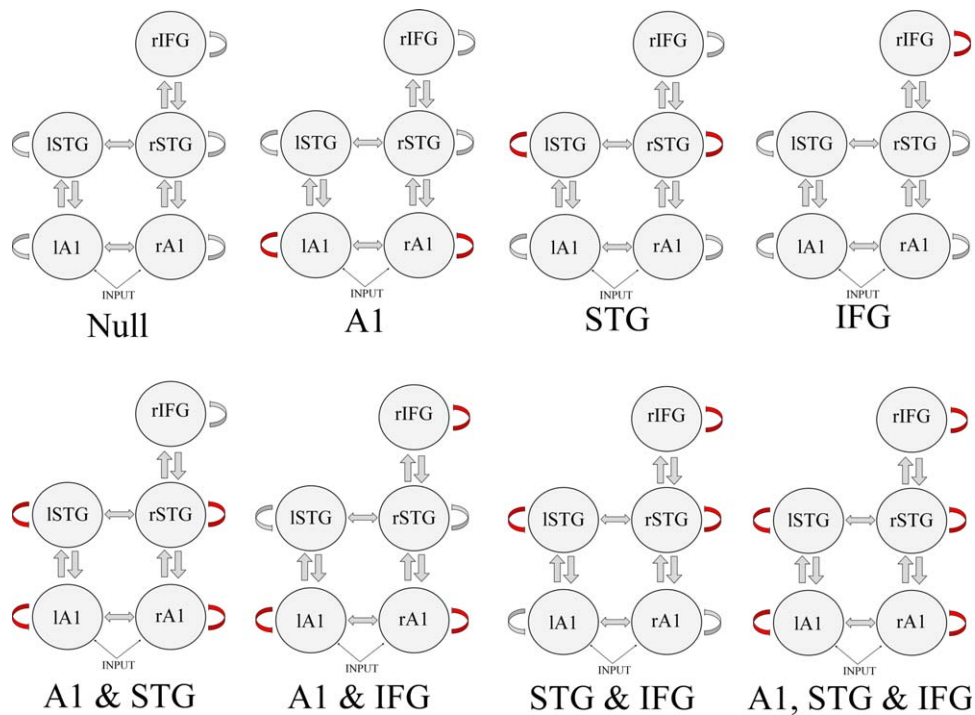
rIFG
lSTG
rSTG
lA1
rA1
INPUT
Null

rIFG
lSTG
rSTG
lA1
rA1
INPUT
A1

rIFG
lSTG
rSTG
lA1
rA1
INPUT
STG

rIFG
lSTG
rSTG
lA1
rA1
INPUT
IFG

rIFG
lSTG
rSTG
lA1
rA1
INPUT
A1 & STG

rIFG
lSTG
rSTG
lA1
rA1
INPUT
A1 & IFG

rIFG
lSTG
rSTG
lA1
rA1
INPUT
STG & IFG

rIFG
lSTG
rSTG
lA1
rA1
INPUT
A1, STG & IFG